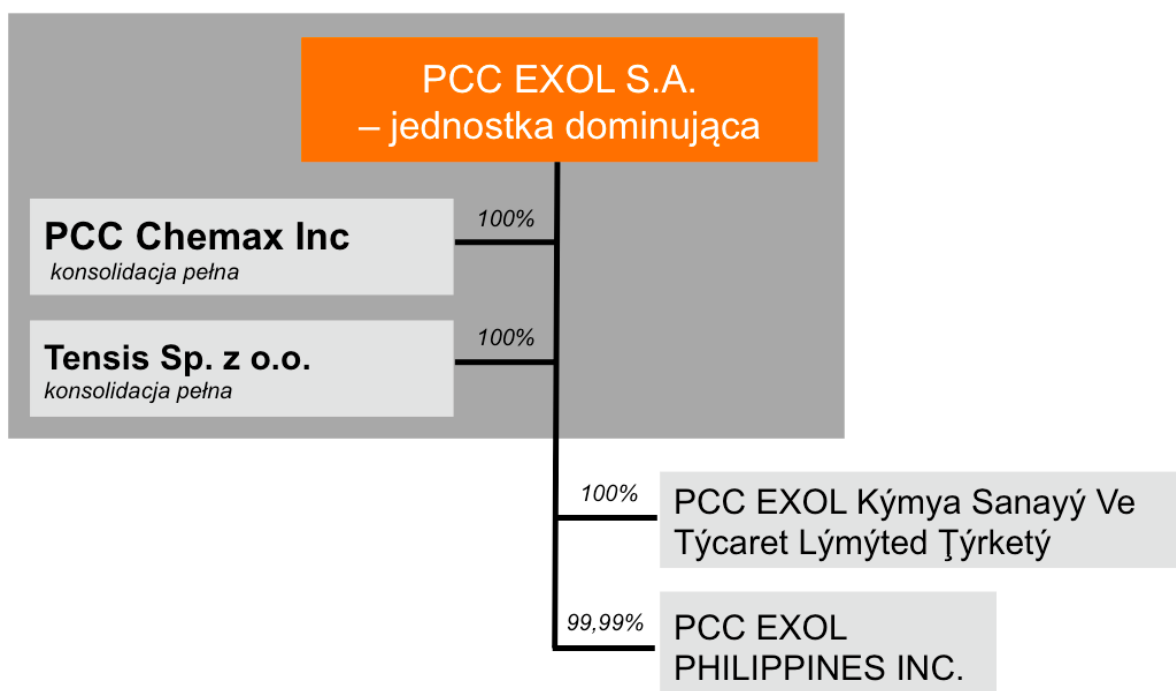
PCC EXOL S.A.
– jednostka dominująca

100%

PCC Chemax Inc
konsolidacja pełna

100%

Tensis Sp. z o.o.
konsolidacja pełna

100%

PCC EXOL Kýmya Sanayý Ve Týcaret Lýmýted Ţýrketý

99,99%

PCC EXOL PHILIPPINES INC.